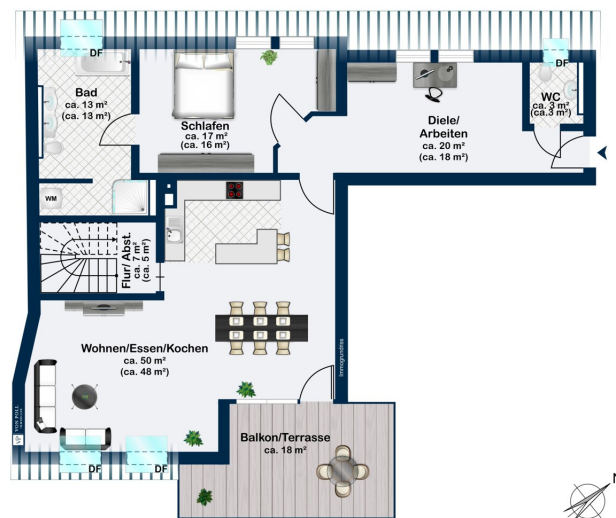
DF
Bad
ca. 13 m²
(ca. 13 m²)

Schlafen
ca. 17 m²
(ca. 16 m²)

DF
WC
ca. 3 m²
(ca.3 m²)

Diele/
Arbeiten
ca. 20 m²
(ca. 18 m²)

WM

Flur/ Abst.
ca. 7 m²
(ca. 5 m²)

Wohnen/Essen/Kochen
ca. 50 m²
(ca. 48 m²)

Immogrundriss

VON POLL IMMOBILIEN

Balkon/Terrasse
ca. 18 m²

DF
DF

N